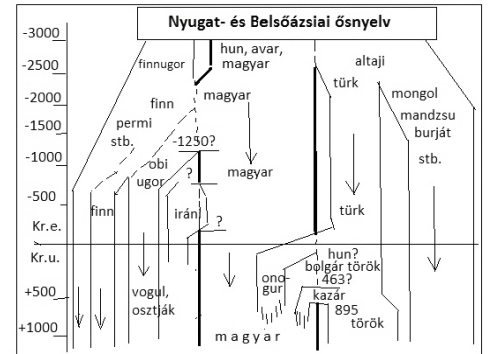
Nyugat- és Belsőázsiai ősnyelv

-3000
-2500
-2000
-1500
-1000
-500
Kr.e.
Kr.u.
+500
+1000

finnugor
hun, avar, magyar
altaji
türk
mongol
mandzsu
burját
stb.
finn
magyar
permi
stb.
-1230?
obi
ugor
?
magyar
?
finn
irán
?
türk
hun?
bolgár török
463?
ono-
gur
kazár
895
török
vogul,
osztják
m a g y a r